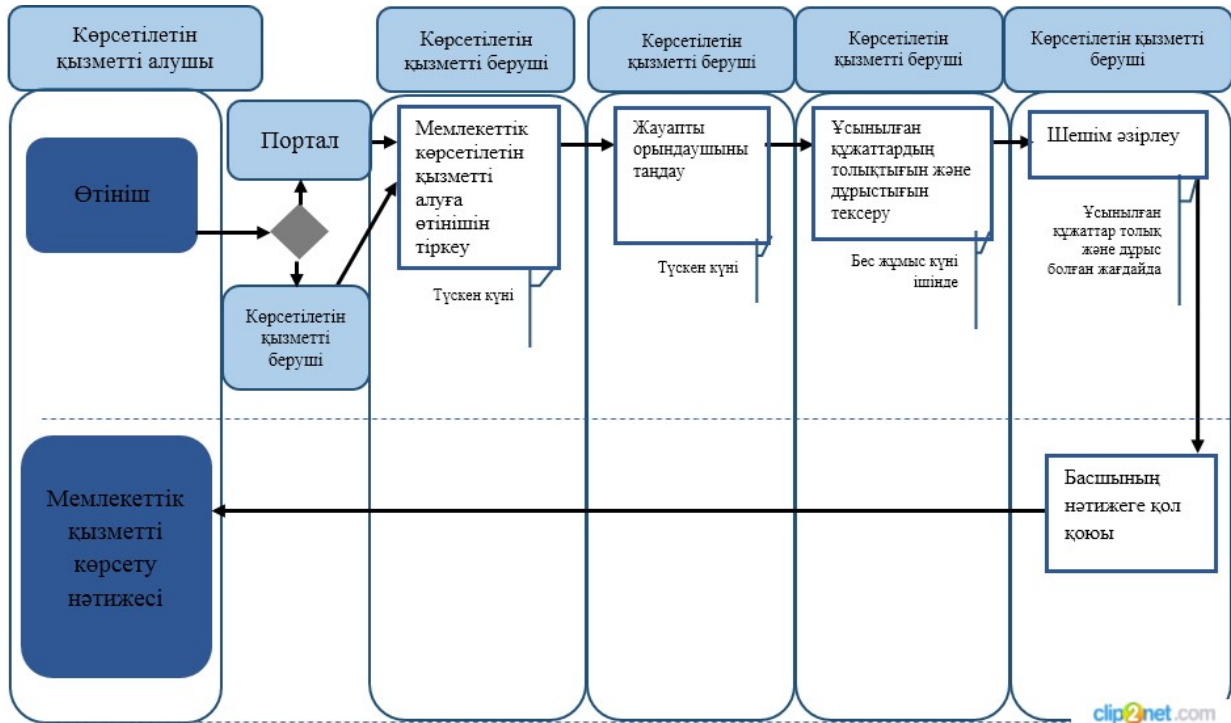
Көрсетілетін қызметті алушы

Көрсетілетін қызметті беруші

Көрсетілетін қызметті беруші

Көрсетілетін қызметті беруші

Көрсетілетін қызметті беруші

Өтініш

Портал

Көрсетілетін қызметті беруші

Мемлекеттік көрсетілетін қызметті алуға өтінішін тіркеу

Түскен күні

Жауапты орындаушыны таңдау

Түскен күні

Ұсынылған құжаттардың толықтығын және дұрыстығын тексеру

Бес жұмыс күні ішінде

Шешім әзірлеу

Ұсынылған құжаттар толық және дұрыс болған жағдайда

Басшының нәтижеге қол қоюы

Мемлекеттік қызметті көрсету нәтижесі

clip2net.com